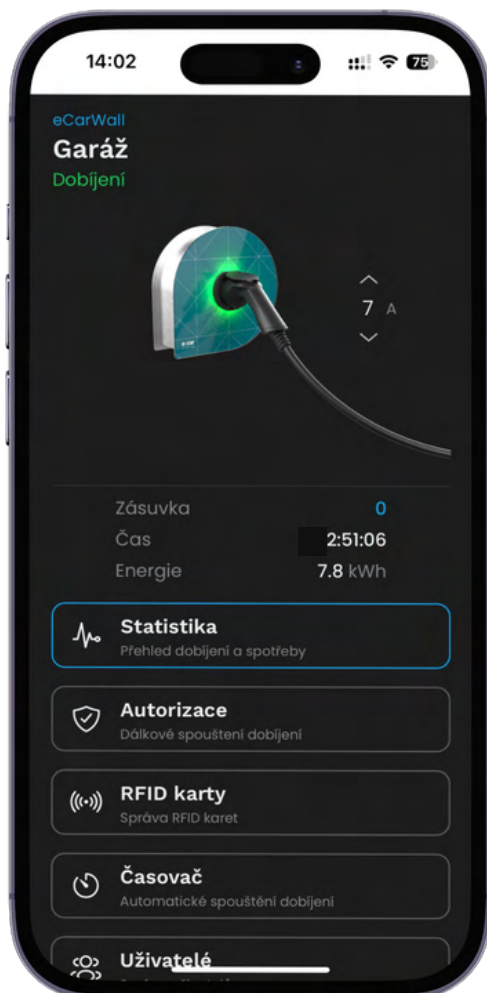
14:02

75

eCarWall

Garáž

Dobíjení

7 A

Zásuvka 0

Čas 2:51:06

Energie 7.8 kWh

Statistika

Přehled dobíjení a spotřeby

Autorizace

Dálkové spouštení dobíjení

RFID karty

Správa RFID karet

Časovač

Automatické spouštění dobíjení

Uživatelé

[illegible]